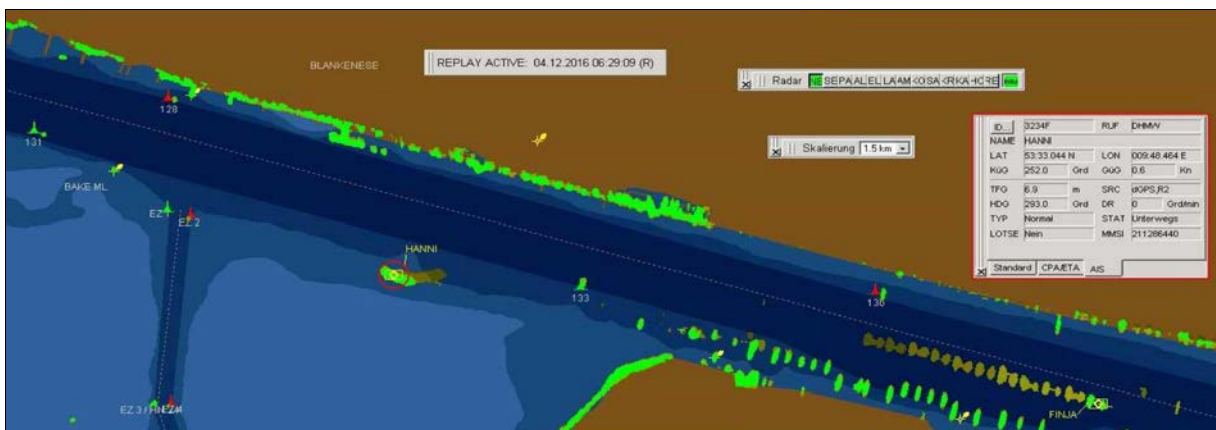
BLANKENESE

REPLAY ACTIVE: 04.12.2016 06:29:09 (R)

Radar NE SEPA AL EL LA AM KO SA KR KA HC RE

Skalierung 1.5 km

128

131

BAKE ML

EZ

EZ 2

HANNI

133

130

EZ 3 / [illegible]

FINJA

| ID | 3234F | RUF | DHMW |
|---|---|---|---|
| NAME | HANNI | | |
| LAT | 53:33.044 N | LON | 009:48.464 E |
| KüG | 252.0 Grd | GüG | 0.6 Kn |
| TFG | 6.9 m | SRC | dGPS,R2 |
| HDG | 293.0 Grd | DR | 0 Grd/min |
| TYP | Normal | STAT | Unterwegs |
| LOTSE | Nein | MMSI | 211286440 |

Standard CPA/ETA AIS